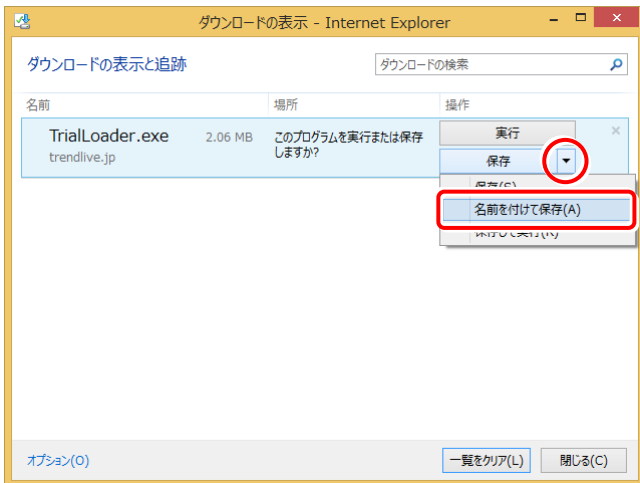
ダウンロードの表示 - Internet Explorer

ダウンロードの表示と追跡

ダウンロードの検索

名前
場所
操作

TrialLoader.exe
trendlive.jp
2.06 MB
このプログラムを実行または保存しますか?
実行
保存

保存(S)
名前を付けて保存(A)
保存して実行(R)

オプション(O)
一覧をクリア(L)
閉じる(C)